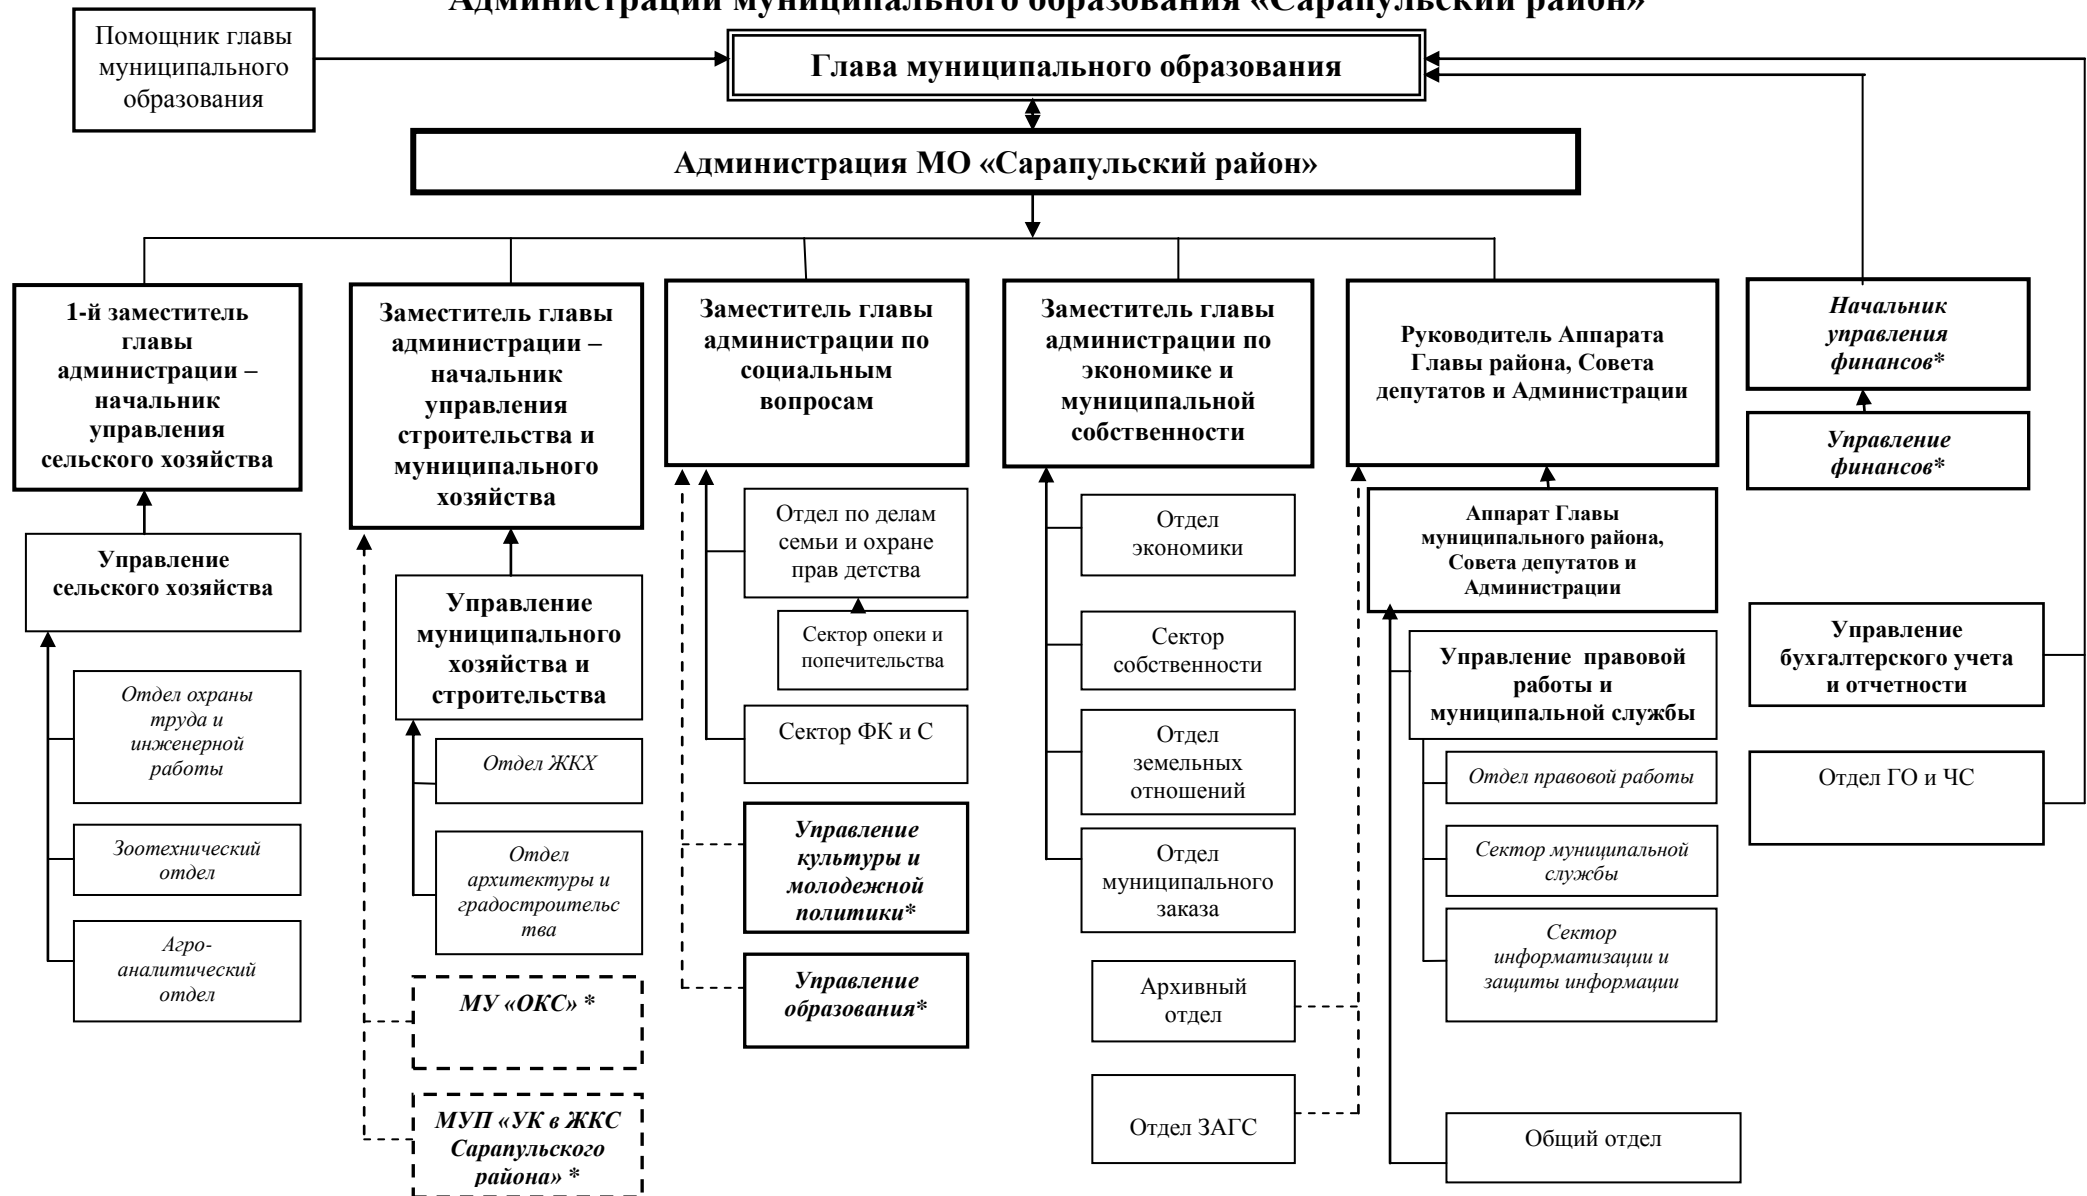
Администрации муниципального образования «Сарапульский район»

Помощник главы муниципального образования

Глава муниципального образования

Администрация МО «Сарапульский район»

1-й заместитель главы администрации – начальник управления сельского хозяйства

Управление сельского хозяйства

Отдел охраны труда и инженерной работы

Зоотехнический отдел

Агро-аналитический отдел

Заместитель главы администрации – начальник управления строительства и муниципального хозяйства

Управление муниципального хозяйства и строительства

Отдел ЖКХ

Отдел архитектуры и градостроительства

МУ «ОКС» *

МУП «УК в ЖКС Сарапульского района» *

Заместитель главы администрации по социальным вопросам

Отдел по делам семьи и охране прав детства

Сектор опеки и попечительства

Сектор ФК и С

Управление культуры и молодежной политики*

Управление образования*

Заместитель главы администрации по экономике и муниципальной собственности

Отдел экономики

Сектор собственности

Отдел земельных отношений

Отдел муниципального заказа

Архивный отдел

Отдел ЗАГС

Руководитель Аппарата Главы района, Совета депутатов и Администрации

Аппарат Главы муниципального района, Совета депутатов и Администрации

Управление правовой работы и муниципальной службы

Отдел правовой работы

Сектор муниципальной службы

Сектор информатизации и защиты информации

Общий отдел

Начальник управления финансов*

Управление финансов*

Управление бухгалтерского учета и отчетности

Отдел ГО и ЧС